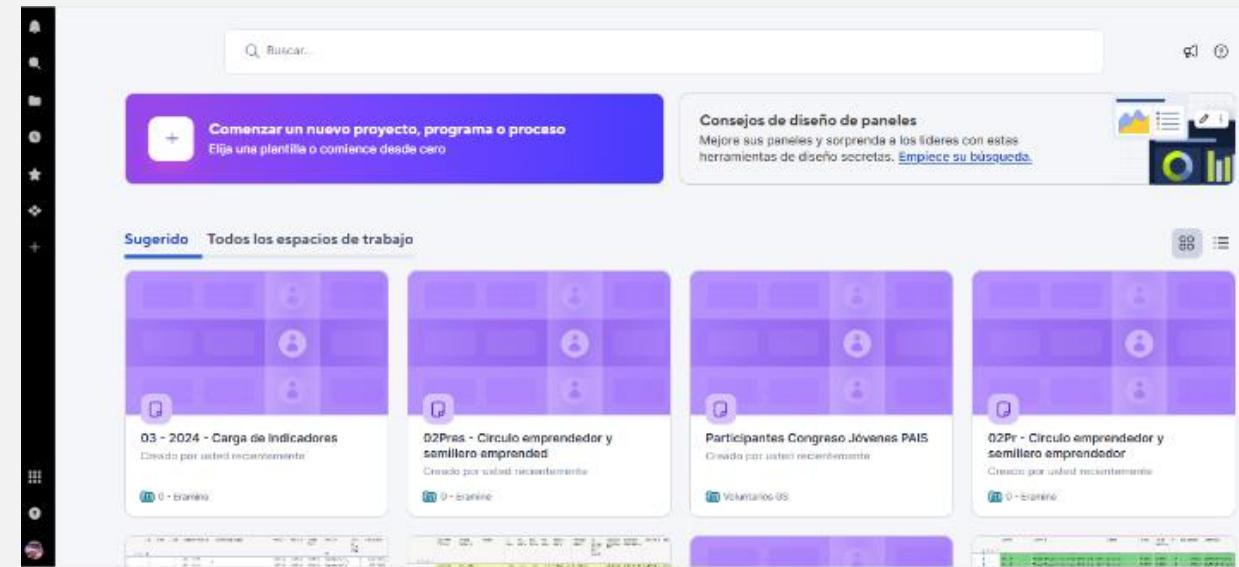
Q Buscar...

Comenzar un nuevo proyecto, programa o proceso
Elija una plantilla o comience desde cero

Consejos de diseño de paneles
Mejore sus paneles y sorprenda a los líderes con estas herramientas de diseño secretas. Empiece su búsqueda.

Sugerido Todos los espacios de trabajo

03 - 2024 - Carga de Indicadores
Creado por usted recientemente
0 - Eramine

02Pres - Circulo emprendedor y semillero emprended
Creado por usted recientemente
0 - Eramine

Participantes Congreso Jóvenes PAIS
Creado por usted recientemente
Voluntarios 05

02Pr - Circulo emprendedor y semillero emprendedor
Creado por usted recientemente
0 - Eramine